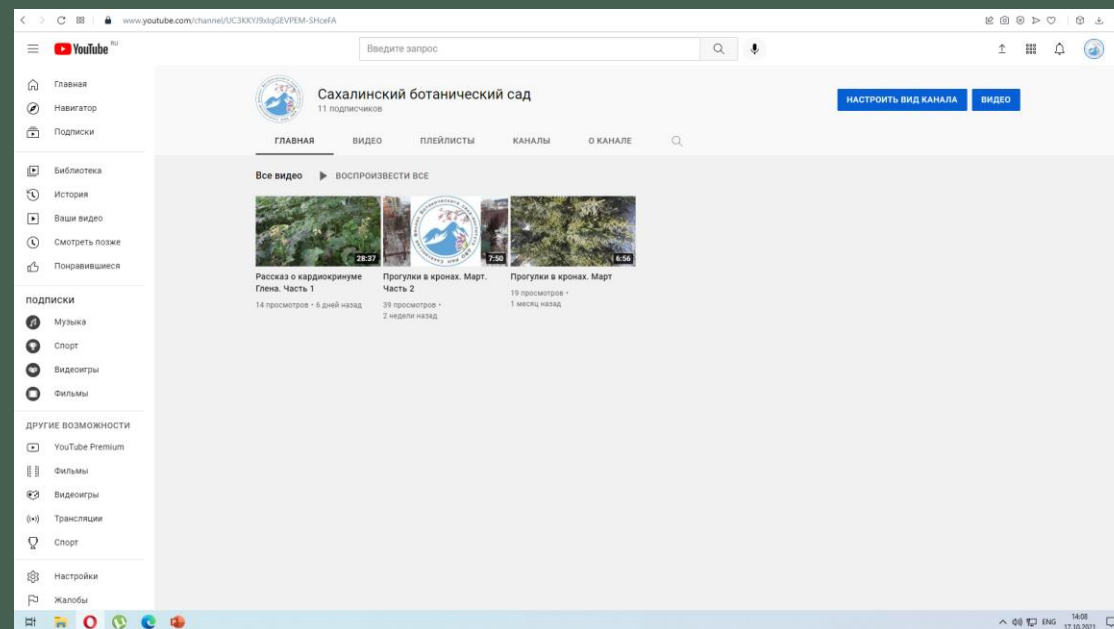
www.youtube.com/channel/UC3KKYJ9xlqGEVPEM-SHceFA

YouTube RU

Введите запрос

Главная
Навигатор
Подписки

Библиотека
История
Ваши видео
Смотреть позже
Понравившиеся

ПОДПИСКИ
Музыка
Спорт
Видеоигры
Фильмы

ДРУГИЕ ВОЗМОЖНОСТИ
YouTube Premium
Фильмы
Видеоигры
Трансляции
Спорт

Настройки
Жалобы

Сахалинский ботанический сад
11 подписчиков

НАСТРОИТЬ ВИД КАНАЛА
ВИДЕО

ГЛАВНАЯ
ВИДЕО
ПЛЕЙЛИСТЫ
КАНАЛЫ
О КАНАЛЕ

Все видео
ВОСПРОИЗВЕСТИ ВСЕ

28:37
Рассказ о кардиокринуме Глена. Часть 1
14 просмотров • 6 дней назад

7:50
Прогулки в кронах. Март. Часть 2
39 просмотров • 2 недели назад

6:56
Прогулки в кронах. Март
19 просмотров • 1 месяц назад

ENG
14:08
17.10.2021